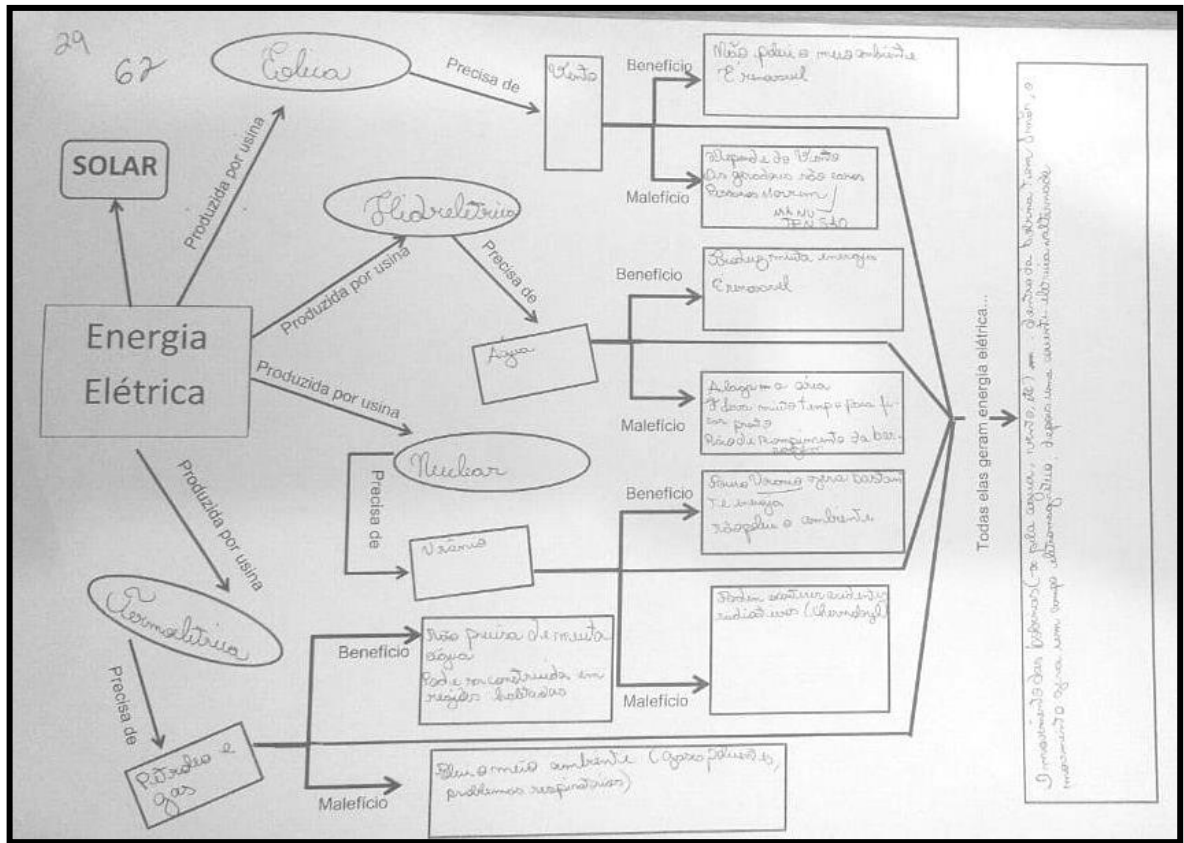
29

67

Eólica

Precisa de

Vento

Benefício

Não polui o meio ambiente
É renovável

Malefício

Depende do Vento
Os geradores são caros
Pássaros morrem
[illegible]

SOLAR

Produzida por usina

Hidrelétrica

Precisa de

Benefício

Produz muita energia
É renovável

Água

Malefício

Alaga uma área
Demora muito tempo para ficar pronta
Risco de rompimento da barragem

Energia Elétrica

Produzida por usina

Produzida por usina

Nuclear

Precisa de

Benefício

Pouco Urânio gera bastante energia
Não polui o ambiente

Urânio

Produzida por usina

Termelétrica

Precisa de

Petróleo e gás

Benefício

Não precisa de muita água
Pode ser construída em regiões habitadas

Malefício

Podem ocorrer acidentes radioativos (Chernobyl)

Malefício

Polui o meio ambiente (gases poluentes), problemas respiratórios

Todas elas geram energia elétrica...

O movimento das turbinas (pela água, vento, etc) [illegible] dentro da turbina tem ímã, o movimento gera um campo eletromagnético, depois uma corrente elétrica alternada